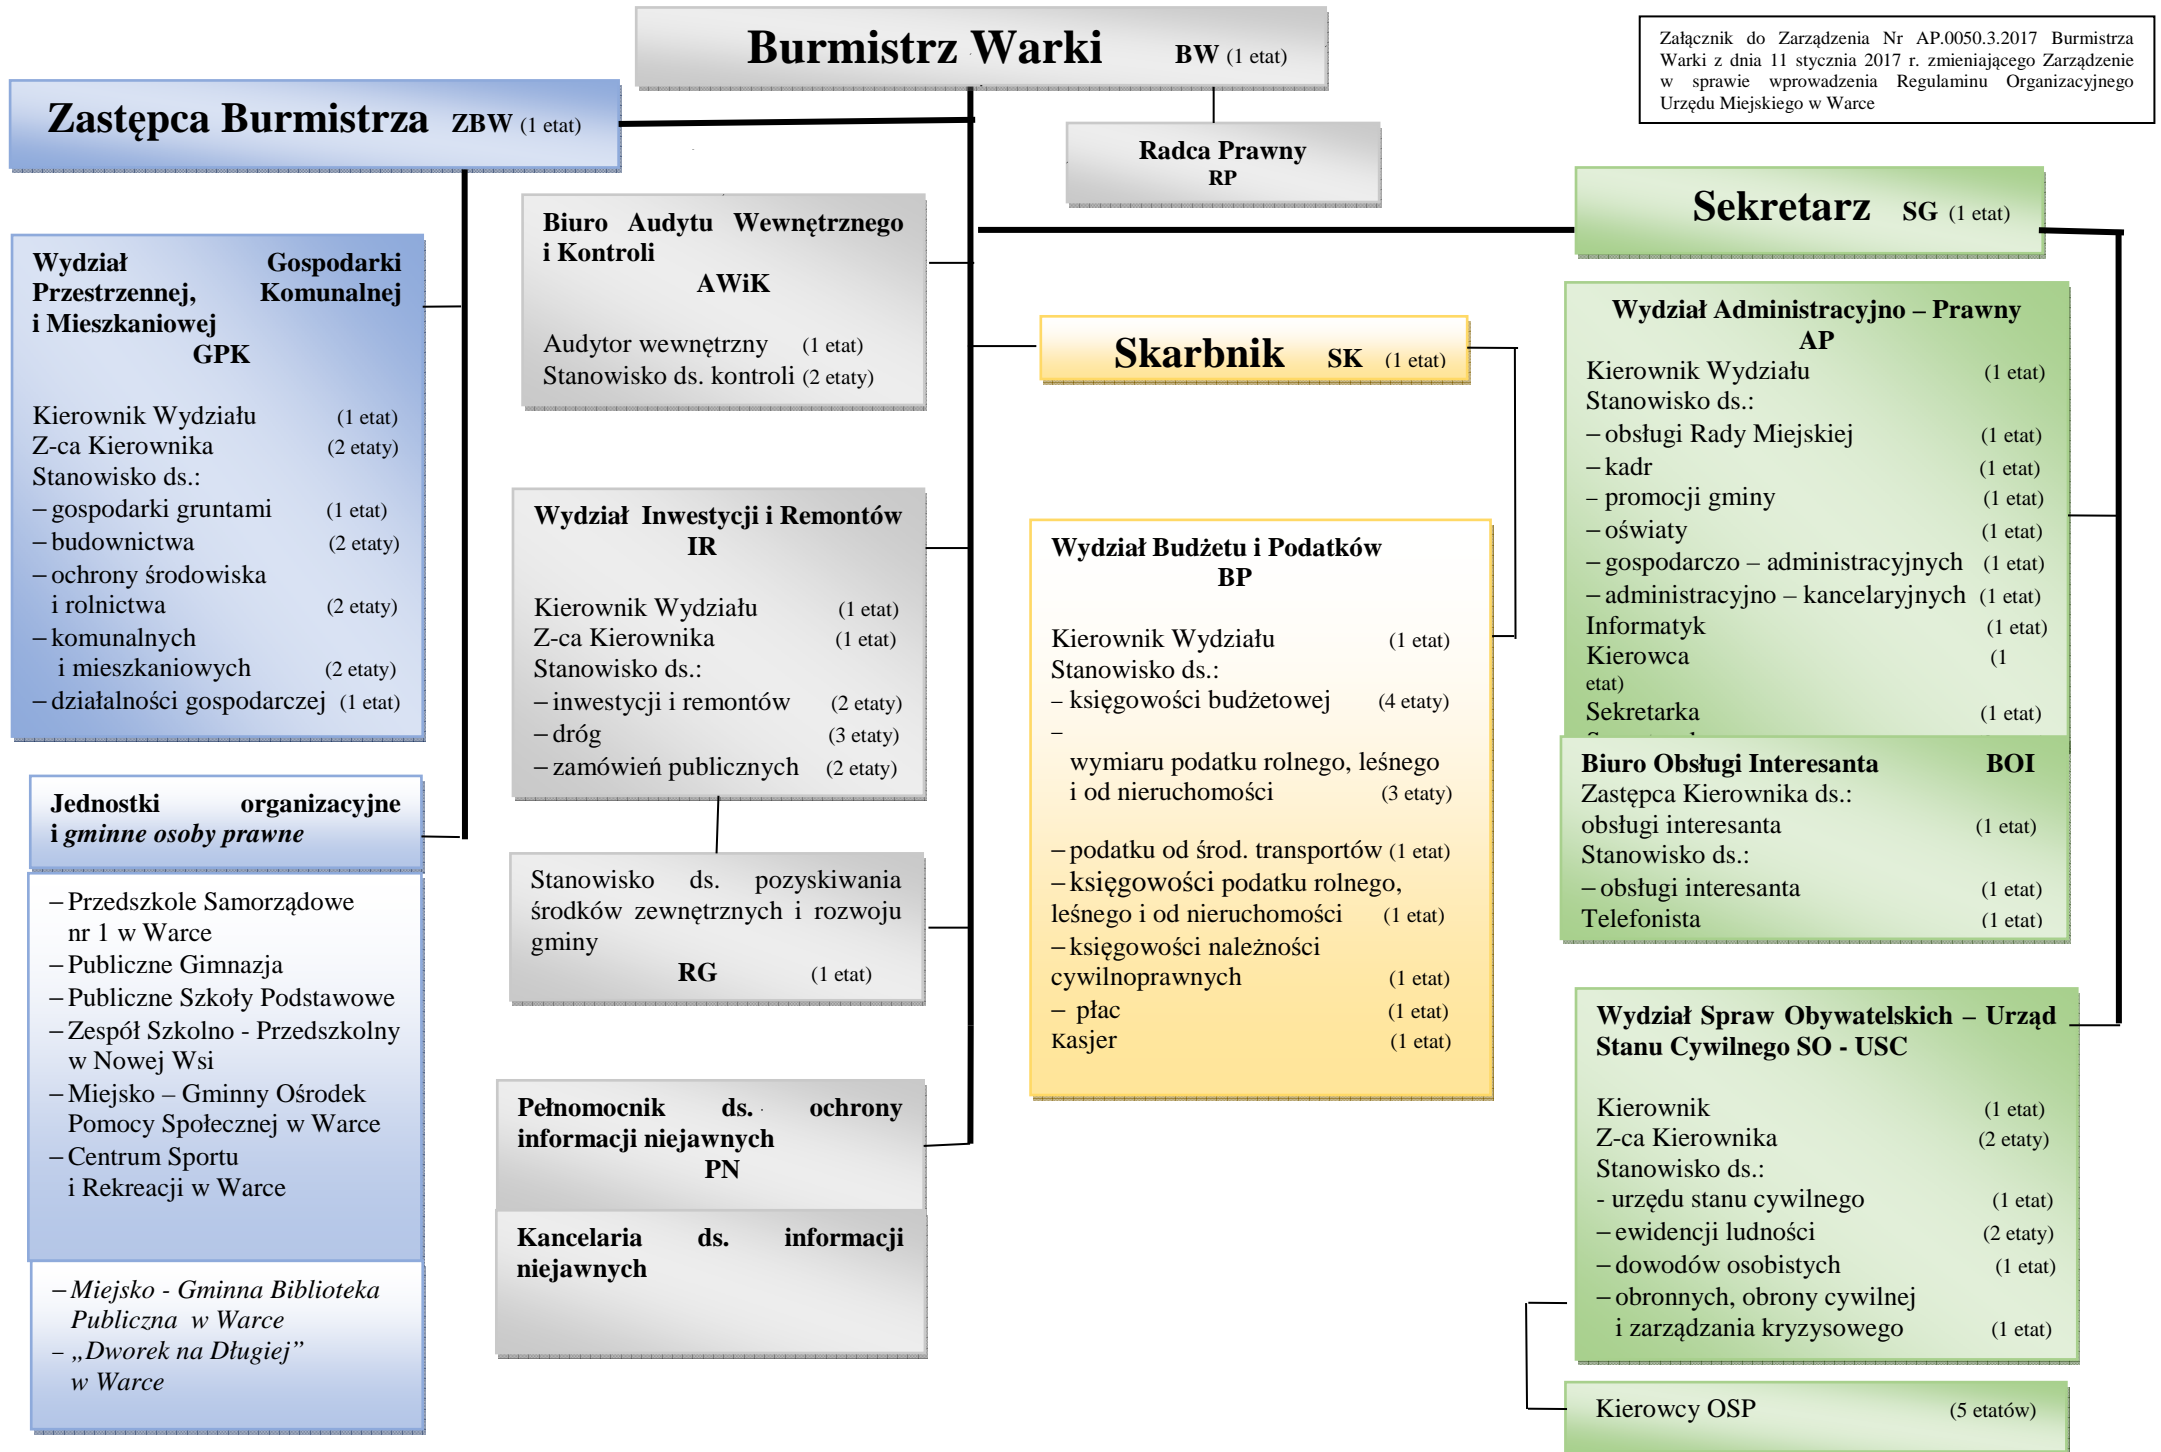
Burmistrz Warki BW (1 etat)

Załącznik do Zarządzenia Nr AP.0050.3.2017 Burmistrza Warki z dnia 11 stycznia 2017 r. zmieniającego Zarządzenie w sprawie wprowadzenia Regulaminu Organizacyjnego Urzędu Miejskiego w Warce

Zastępca Burmistrza ZBW (1 etat)

Radca Prawny
RP

Sekretarz SG (1 etat)

Wydział Gospodarki Przestrzennej, Komunalnej i Mieszkaniowej
GPK

Kierownik Wydziału (1 etat)
Z-ca Kierownika (2 etaty)
Stanowisko ds.:
– gospodarki gruntami (1 etat)
– budownictwa (2 etaty)
– ochrony środowiska i rolnictwa (2 etaty)
– komunalnych i mieszkaniowych (2 etaty)
– działalności gospodarczej (1 etat)

Jednostki organizacyjne i *gminne osoby prawne*

– Przedszkole Samorządowe nr 1 w Warce
– Publiczne Gimnazja
– Publiczne Szkoły Podstawowe
– Zespół Szkolno - Przedszkolny w Nowej Wsi
– Miejsko – Gminny Ośrodek Pomocy Społecznej w Warce
– Centrum Sportu i Rekreacji w Warce

– *Miejsko - Gminna Biblioteka Publiczna w Warce*
– *„Dworek na Długiej” w Warce*

Biuro Audytu Wewnętrznego i Kontroli
AWiK

Audytor wewnętrzny (1 etat)
Stanowisko ds. kontroli (2 etaty)

Wydział Inwestycji i Remontów
IR

Kierownik Wydziału (1 etat)
Z-ca Kierownika (1 etat)
Stanowisko ds.:
– inwestycji i remontów (2 etaty)
– dróg (3 etaty)
– zamówień publicznych (2 etaty)

Stanowisko ds. pozyskiwania środków zewnętrznych i rozwoju gminy
RG (1 etat)

Pełnomocnik ds. ochrony informacji niejawnych
PN

Kancelaria ds. informacji niejawnych

Skarbnik SK (1 etat)

Wydział Budżetu i Podatków
BP

Kierownik Wydziału (1 etat)
Stanowisko ds.:
– księgowości budżetowej (4 etaty)
– wymiaru podatku rolnego, leśnego i od nieruchomości (3 etaty)

– podatku od środ. transportów (1 etat)
– księgowości podatku rolnego, leśnego i od nieruchomości (1 etat)
– księgowości należności cywilnoprawnych (1 etat)
– płac (1 etat)
Kasjer (1 etat)

Wydział Administracyjno – Prawny
AP
Kierownik Wydziału (1 etat)
Stanowisko ds.:
– obsługi Rady Miejskiej (1 etat)
– kadr (1 etat)
– promocji gminy (1 etat)
– oświaty (1 etat)
– gospodarczo – administracyjnych (1 etat)
– administracyjno – kancelaryjnych (1 etat)
Informatyk (1 etat)
Kierowca (1 etat)
Sekretarka (1 etat)
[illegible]

Biuro Obsługi Interesanta BOI
Zastępca Kierownika ds.:
obsługi interesanta (1 etat)
Stanowisko ds.:
– obsługi interesanta (1 etat)
Telefonista (1 etat)

Wydział Spraw Obywatelskich – Urząd Stanu Cywilnego SO - USC

Kierownik (1 etat)
Z-ca Kierownika (2 etaty)
Stanowisko ds.:
- urzędu stanu cywilnego (1 etat)
– ewidencji ludności (2 etaty)
– dowodów osobistych (1 etat)
– obronnych, obrony cywilnej i zarządzania kryzysowego (1 etat)

Kierowcy OSP (5 etatów)